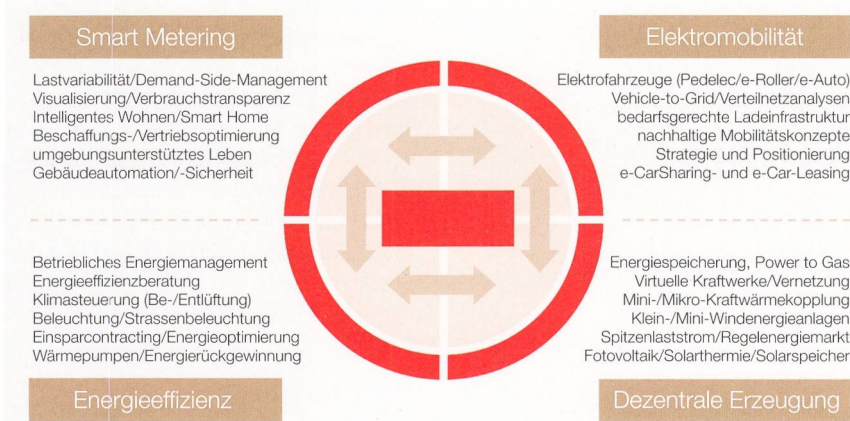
Smart Metering

Lastvariabilität/Demand-Side-Management
Visualisierung/Verbrauchstransparenz
Intelligentes Wohnen/Smart Home
Beschaffungs-/Vertriebsoptimierung
umgebungsunterstütztes Leben
Gebäudeautomation/-Sicherheit

Elektromobilität

Elektrofahrzeuge (Pedelec/e-Roller/e-Auto)
Vehicle-to-Grid/Verteilnetzanalysen
bedarfsgerechte Ladeinfrastruktur
nachhaltige Mobilitätskonzepte
Strategie und Positionierung
e-CarSharing- und e-Car-Leasing

Betriebliches Energiemanagement
Energieeffizienzberatung
Klimasteuerung (Be-/Entlüftung)
Beleuchtung/Strassenbeleuchtung
Einsparcontracting/Energieoptimierung
Wärmepumpen/Energierückgewinnung

Energieeffizienz

Energiespeicherung, Power to Gas
Virtuelle Kraftwerke/Vernetzung
Mini-/Mikro-Kraftwärmekopplung
Klein-/Mini-Windenergieanlagen
Spitzenlaststrom/Regelenergiemarkt
Fotovoltaik/Solarthermie/Solarspeicher

Dezentrale Erzeugung